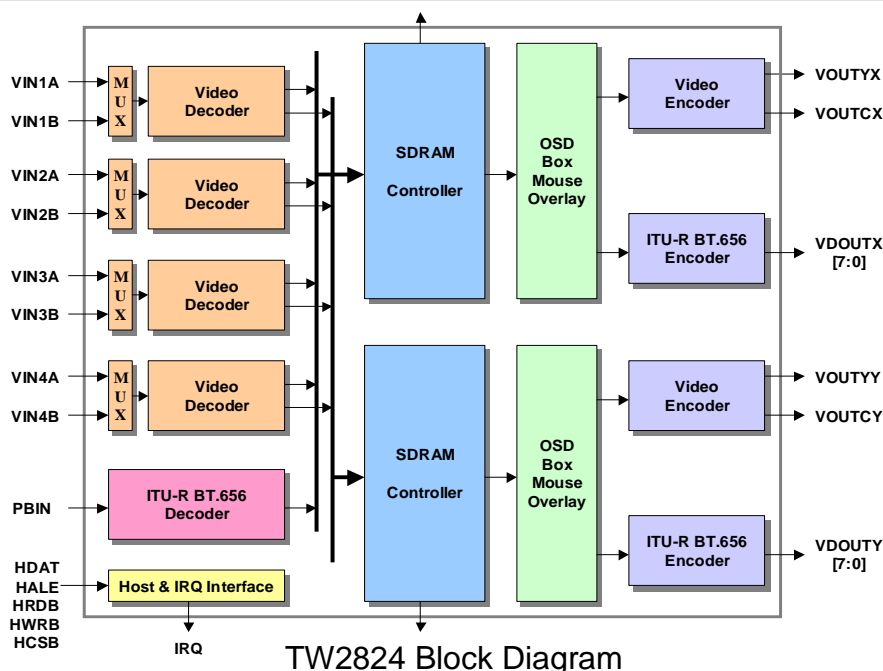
VIN1A
VIN1B
MUX
Video Decoder
VIN2A
VIN2B
MUX
Video Decoder
VIN3A
VIN3B
MUX
Video Decoder
VIN4A
VIN4B
MUX
Video Decoder
PBIN
ITU-R BT.656 Decoder
HDAT
HALE
HRDB
HWRB
HCSB
Host & IRQ Interface
IRQ

SDRAM Controller
OSD Box Mouse Overlay
Video Encoder
VOUTYX
VOUTCX
ITU-R BT.656 Encoder
VDOUTX [7:0]

SDRAM Controller
OSD Box Mouse Overlay
Video Encoder
VOUTYY
VOUTCY
ITU-R BT.656 Encoder
VDOUTY [7:0]

TW2824 Block Diagram